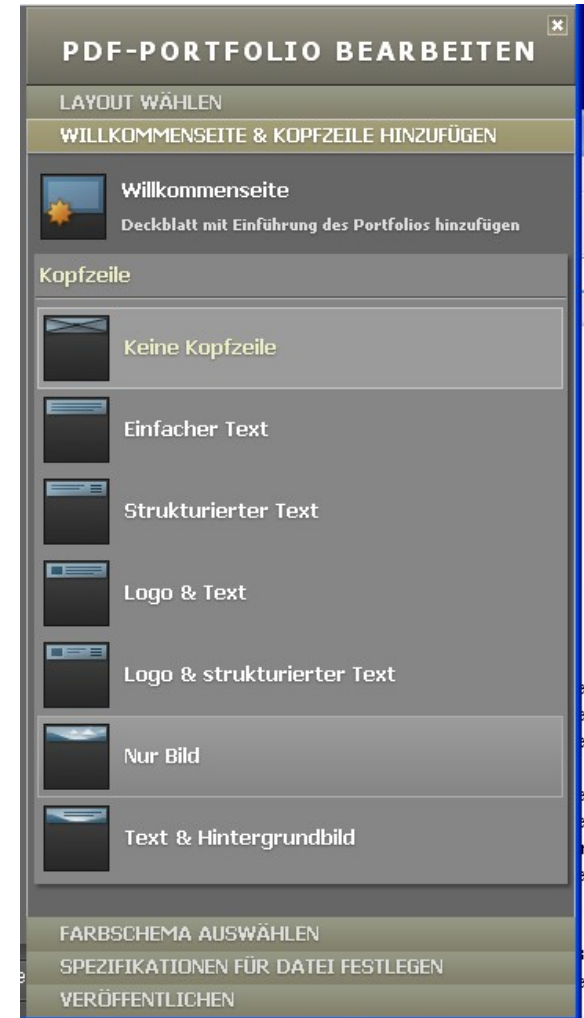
PDF-PORTFOLIO BEARBEITEN

LAYOUT WÄHLEN

WILLKOMMENSEITE & KOPFZEILE HINZUFÜGEN

Willkommenseite
Deckblatt mit Einführung des Portfolios hinzufügen

Kopfzeile

Keine Kopfzeile

Einfacher Text

Strukturierter Text

Logo & Text

Logo & strukturierter Text

Nur Bild

Text & Hintergrundbild

FARBSCHEMA AUSWÄHLEN

SPEZIFIKATIONEN FÜR DATEI FESTLEGEN

VERÖFFENTLICHEN